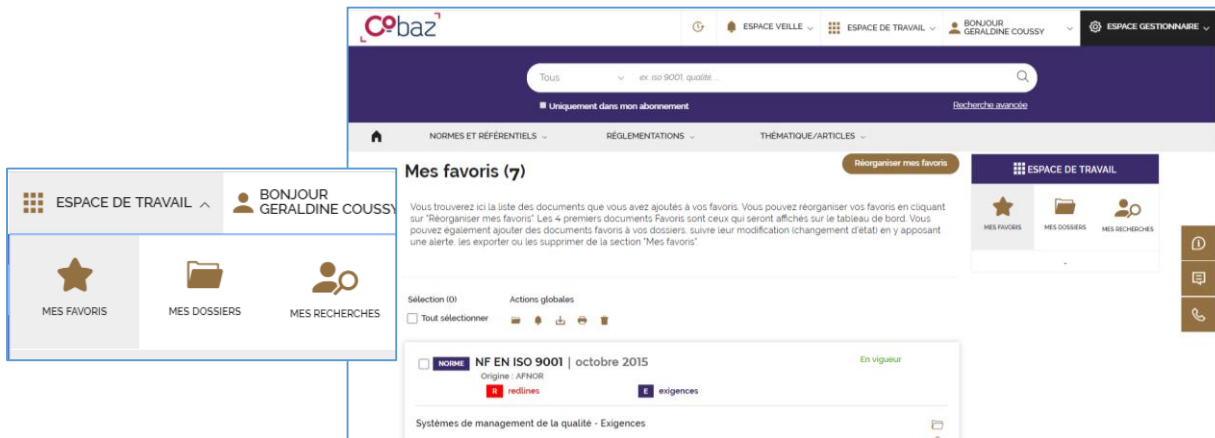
ESPACE DE TRAVAIL ^

BONJOUR GERALDINE COUSSY

MES FAVORIS

MES DOSSIERS

MES RECHERCHES

Cobaz

ESPACE VEILLE

ESPACE DE TRAVAIL

BONJOUR GERALDINE COUSSY

ESPACE GESTIONNAIRE

Tous

ex. iso 9001, qualité...

Uniquement dans mon abonnement

Recherche avancée

NORMES ET RÉFÉRENTIELS

RÉGLEMENTATIONS

THÉMATIQUE/ARTICLES

Mes favoris (7)

Réorganiser mes favoris

Vous trouverez ici la liste des documents que vous avez ajoutés à vos favoris. Vous pouvez réorganiser vos favoris en cliquant sur "Réorganiser mes favoris". Les 4 premiers documents Favoris sont ceux qui seront affichés sur le tableau de bord. Vous pouvez également ajouter des documents favoris à vos dossiers, suivre leur modification (changement d'état) en y apposant une alerte, les exporter ou les supprimer de la section "Mes favoris".

ESPACE DE TRAVAIL

MES FAVORIS

MES DOSSIERS

MES RECHERCHES

Sélection (0)

Actions globales

Tout sélectionner

NORME

NF EN ISO 9001 | octobre 2015

En vigueur

Origine : AFNOR

R redlines

E exigences

Systèmes de management de la qualité - Exigences